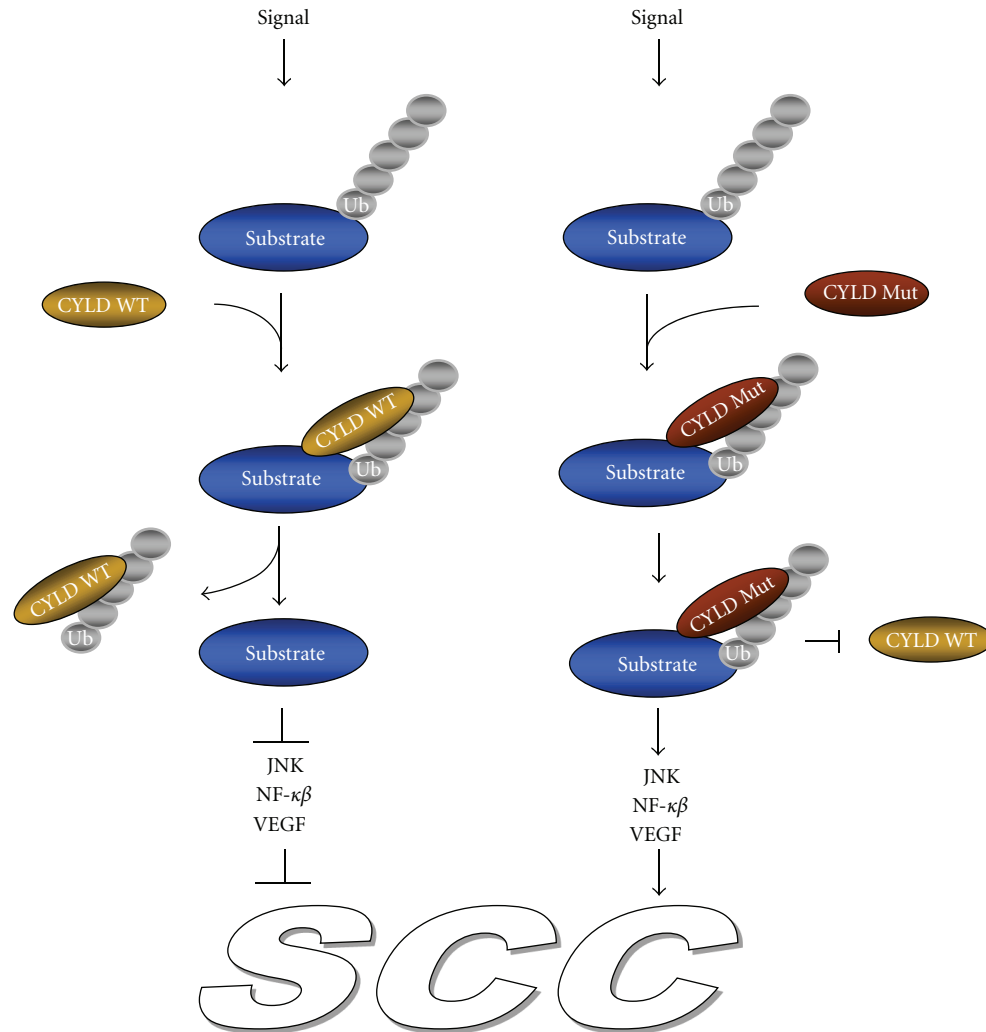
Signal

Ub

Substrate

CYLD WT

CYLD WT

Substrate

Ub

CYLD WT

Ub

Substrate

JNK
NF-$\kappa\beta$
VEGF

Signal

Ub

Substrate

CYLD Mut

CYLD Mut

Substrate

Ub

CYLD Mut

Substrate

Ub

CYLD WT

JNK
NF-$\kappa\beta$
VEGF

SCC